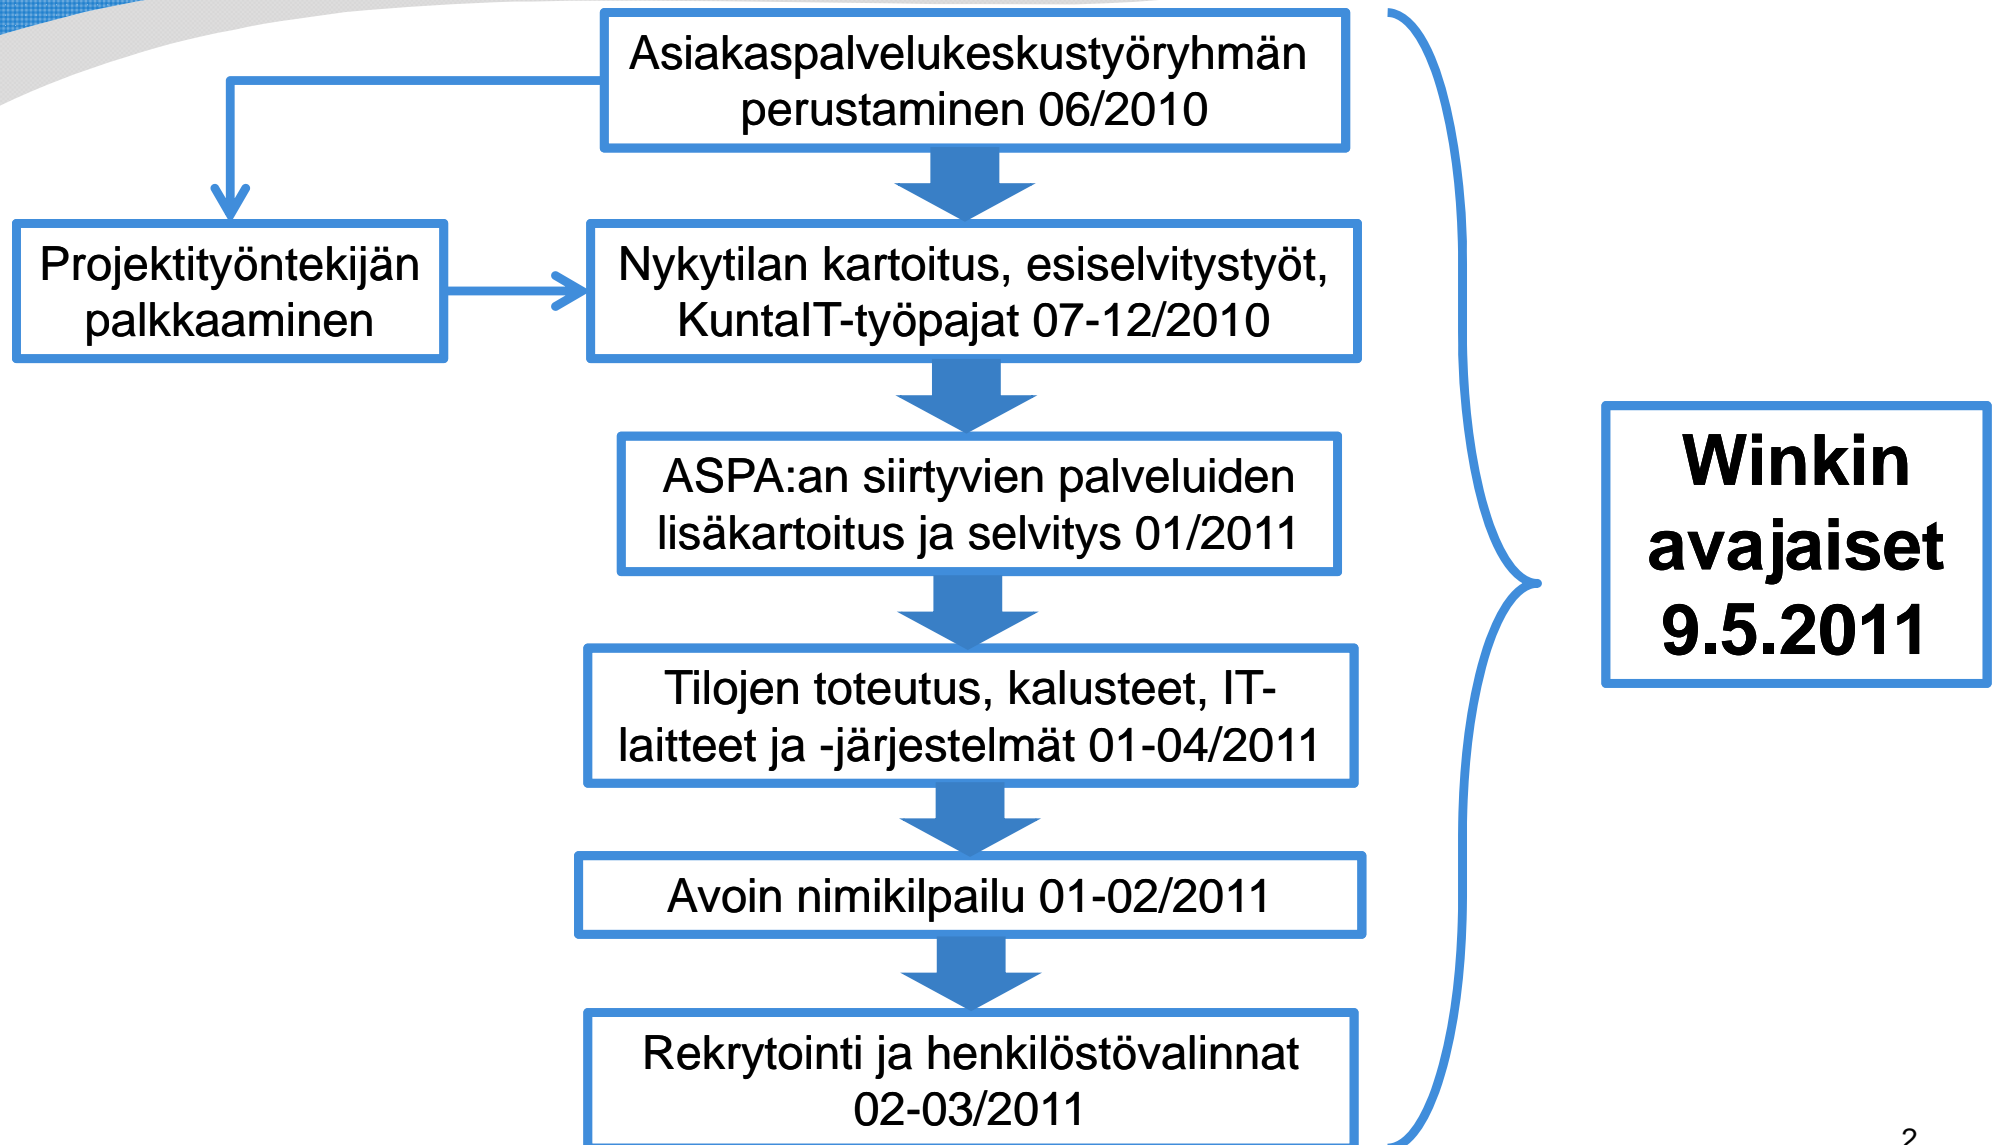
Asiakaspalvelukeskustyöryhmän perustaminen 06/2010

Projektityöntekijän palkkaaminen

Nykytilan kartoitus, esiselvitystyöt, KuntaIT-työpajat 07-12/2010

ASPA:an siirtyvien palveluiden lisäkartoitus ja selvitys 01/2011

Tilojen toteutus, kalusteet, IT-laitteet ja -järjestelmät 01-04/2011

Avoin nimikilpailu 01-02/2011

Rekrytointi ja henkilöstövalinnat 02-03/2011

Winkin avajaiset 9.5.2011

2